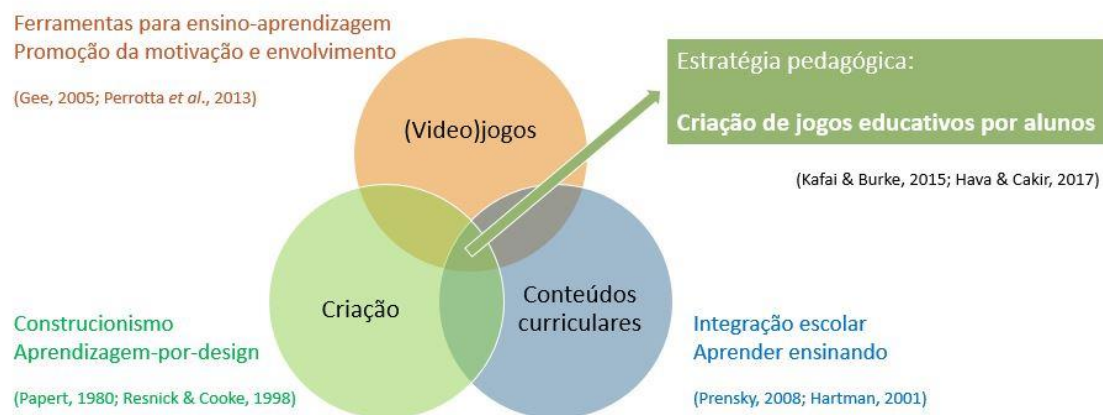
Ferramentas para ensino-aprendizagem
Promoção da motivação e envolvimento

(Gee, 2005; Perrotta et al., 2013)

(Video)jogos

Estratégia pedagógica:

Criação de jogos educativos por alunos

(Kafai & Burke, 2015; Hava & Cakir, 2017)

Criação

Conteúdos curriculares

Construcionismo
Aprendizagem-por-design

(Papert, 1980; Resnick & Cooke, 1998)

Integração escolar
Aprender ensinando

(Prensky, 2008; Hartman, 2001)